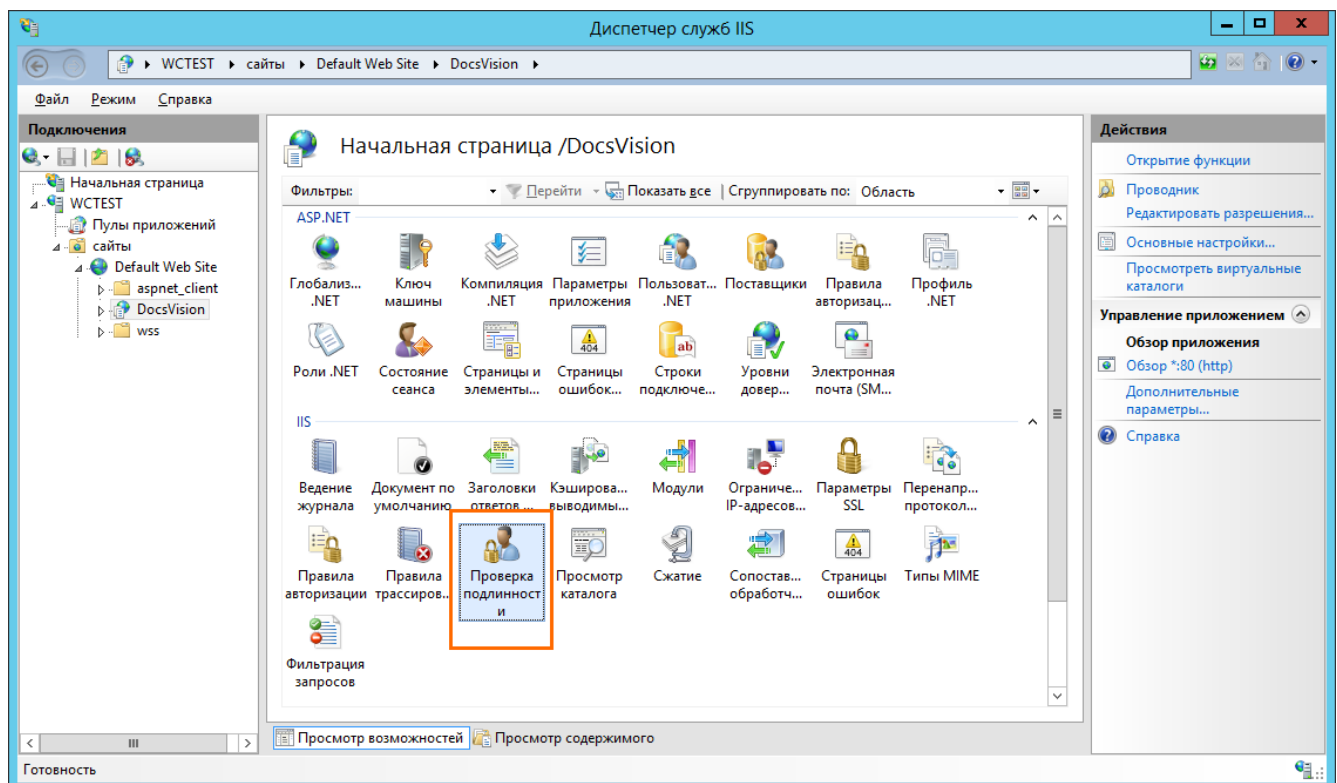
Диспетчер служб IIS

WCTEST ▸ сайты ▸ Default Web Site ▸ DocsVision ▸

Файл Режим Справка

Подключения

Начальная страница
WCTEST
Пулы приложений
сайты
Default Web Site
aspnet_client
DocsVision
wss

Начальная страница /DocsVision

Фильтры: Перейти Показать все Сгруппировать по: Область

ASP.NET

Глобализ... .NET
Ключ машины
Компиляция .NET
Параметры приложения
Пользоват... .NET
Поставщики
Правила авторизац...
Профиль .NET
Роли .NET
Состояние сеанса
Страницы и элементы...
Страницы ошибок...
Строки подключе...
Уровни довер...
Электронная почта (SM...

IIS

Ведение журнала
Документ по умолчанию
Заголовки ответов ...
Кэширова... выводимы...
Модули
Ограниче... IP-адресов...
Параметры SSL
Перенапр... протокол...
Правила авторизации
Правила трассиров...
Проверка подлинности
Просмотр каталога
Сжатие
Сопостав... обработч...
Страницы ошибок
Типы MIME
Фильтрация запросов

Просмотр возможностей Просмотр содержимого

Действия

Открытие функции
Проводник
Редактировать разрешения...
Основные настройки...
Просмотреть виртуальные каталоги

Управление приложением
Обзор приложения
Обзор *:80 (http)
Дополнительные параметры...
Справка

Готовность